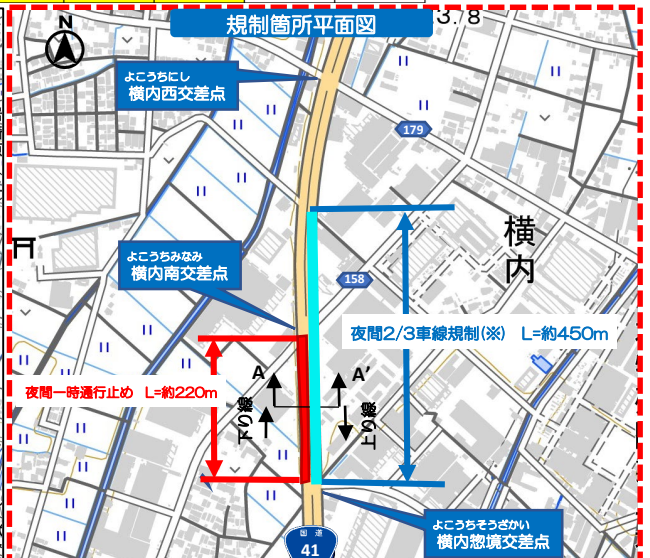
規制箇所平面図

N

3.8

よこうちにし
横内西交差点

179

よこうちみなみ
横内南交差点

横内

158

夜間2/3車線規制(※)　L=約450m

夜間一時通行止め　L=約220m

A

A'

下り線

上り線

よこうちそうざかい
横内惣境交差点

国道
41